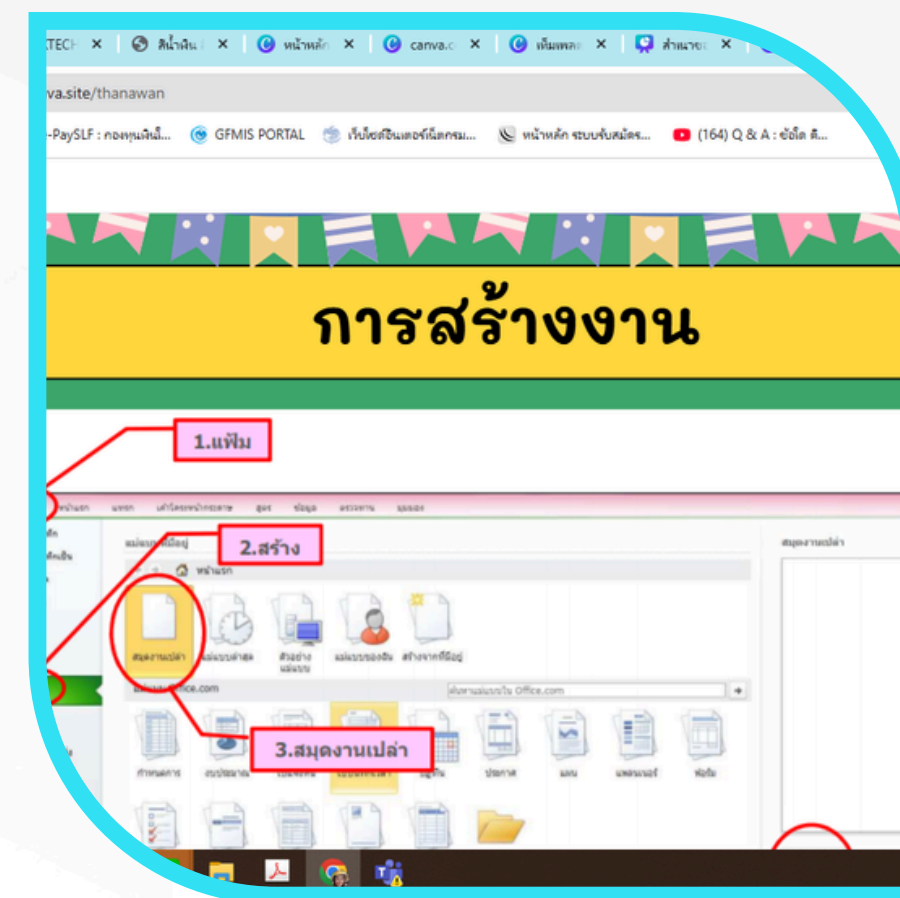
TECH ×
สินค้าพิน ×
หน้าหลัก ×
canva.c ×
เพิ่มพลง ×
สำนายง ×

va.site/thanawan

-PaySLF : กองทุนเงินกี้...
GFMIS PORTAL
เว็บไซต์อินเตอร์เน็ตกรม...
หน้าหลัก ระบบรับสมัคร...
(164) Q & A : ข้อใด คื...

การสร้างงาน

1.แฟ้ม

2.สร้าง

หน้าแรก

สมุดงานเปล่า

Office.com

3.สมุดงานเปล่า